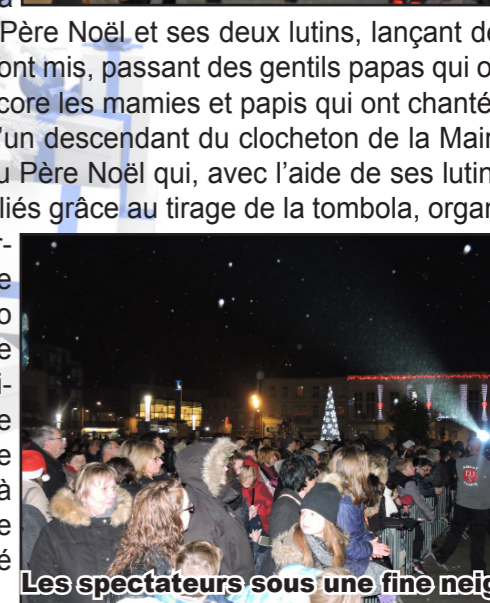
a
Père Noël et ses deux lutins, lançant de
ont mis, passant des gentils papas qui o
core les mamies et papis qui ont chanté
'un descendant du clocheton de la Mair
u Père Noël qui, avec l'aide de ses lutin
liés grâce au tirage de la tombola, organ

r-
e
o
e
i-
e
e
à
e
é

Les spectateurs sous une fine neig